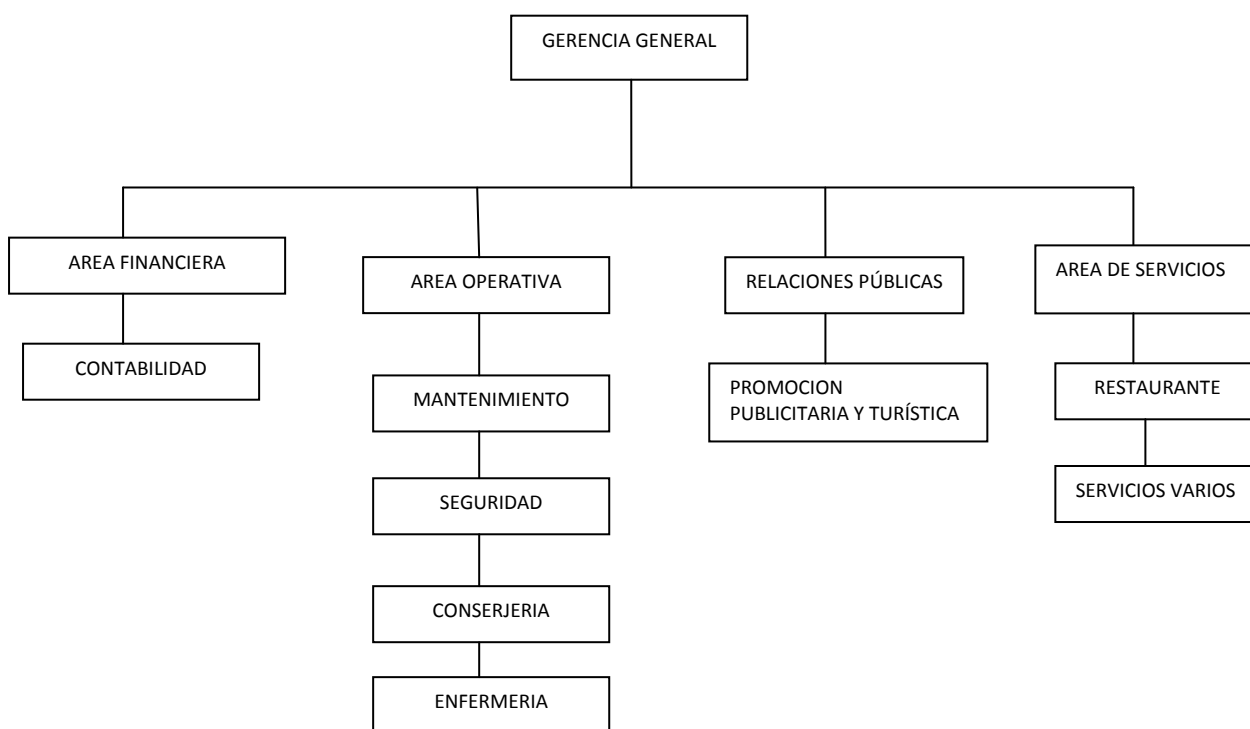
GERENCIA GENERAL

AREA FINANCIERA

CONTABILIDAD

AREA OPERATIVA

MANTENIMIENTO

SEGURIDAD

CONSERJERIA

ENFERMERIA

RELACIONES PÚBLICAS

PROMOCION PUBLICITARIA Y TURÍSTICA

AREA DE SERVICIOS

RESTAURANTE

SERVICIOS VARIOS